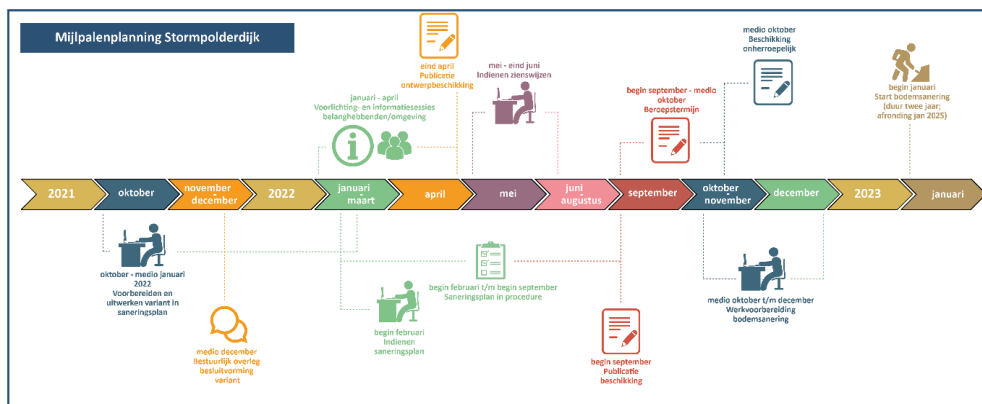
Mijlpalenplanning Stormpolderdijk

eind april
Publicatie
ontwerpbeschikking

mei - eind juni
Indienen zienswijzen

medio oktober
Beschikking
onherroepelijk

begin januari
Start bodemsanering
(duur twee jaar;
afronding jan 2025)

januari - april
Voorlichting- en informatiesessies
belanghebbenden/omgeving

begin september - medio
oktober
Beroepstermijn

2021

oktober

november
december

2022

januari
maart

april

mei

juni
augustus

september

oktober
november

december

2023

januari

oktober - medio januari
2022
Voorbereiden en
uitwerken variant in
saneringsplan

begin februari t/m begin september
Saneringsplan in procedure

medio oktober t/m december
Werkvoorbereiding
bodemsanering

medio december
Bestuurlijk overleg
besluitvorming
variant

begin februari
Indienen
saneringsplan

begin september
Publicatie
beschikking